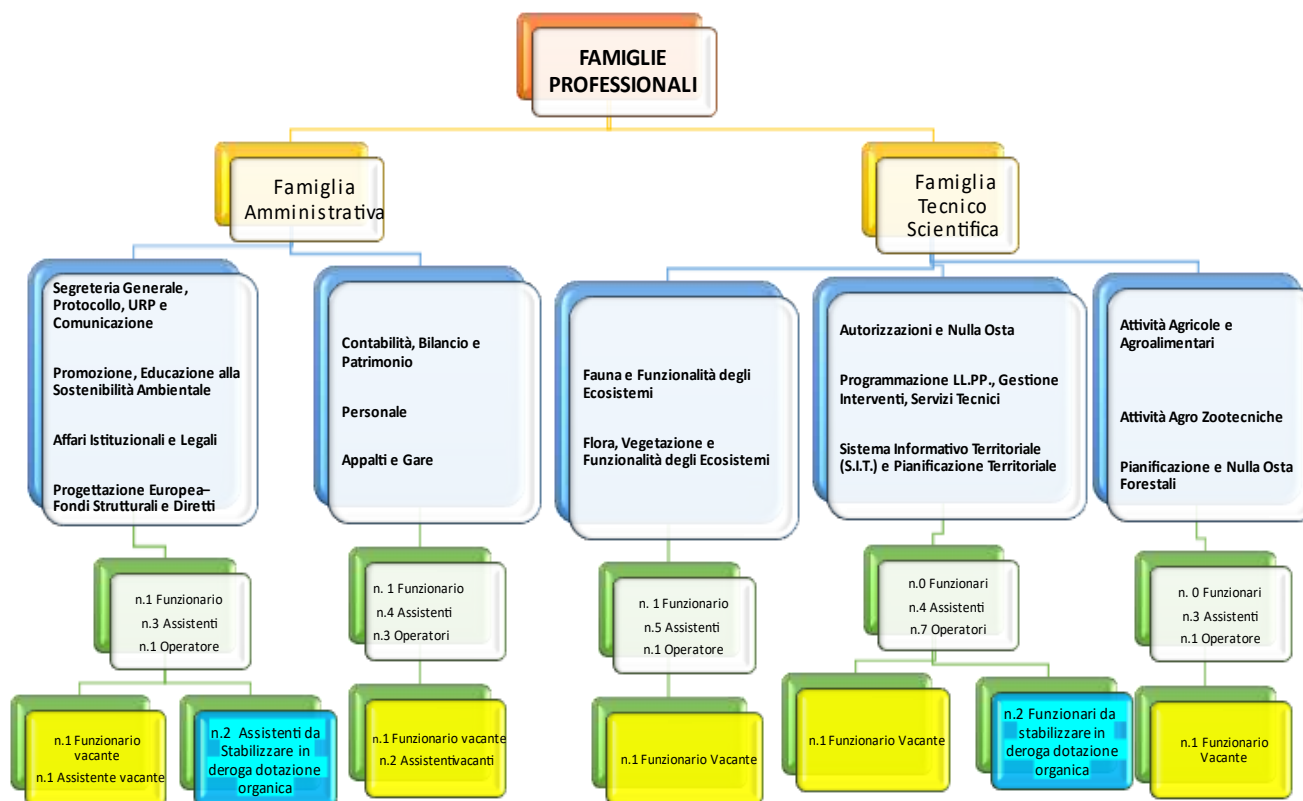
FAMIGLIE PROFESSIONALI

Famiglia Amministrativa

Famiglia Tecnico Scientifica

Segreteria Generale, Protocollo, URP e Comunicazione

Promozione, Educazione alla Sostenibilità Ambientale

Affari Istituzionali e Legali

Progettazione Europea– Fondi Strutturali e Diretti

Contabilità, Bilancio e Patrimonio

Personale

Appalti e Gare

Fauna e Funzionalità degli Ecosistemi

Flora, Vegetazione e Funzionalità degli Ecosistemi

Autorizzazioni e Nulla Osta

Programmazione LL.PP., Gestione Interventi, Servizi Tecnici

Sistema Informativo Territoriale (S.I.T.) e Pianificazione Territoriale

Attività Agricole e Agroalimentari

Attività Agro Zootecniche

Pianificazione e Nulla Osta Forestali

n.1 Funzionario
n.3 Assistenti
n.1 Operatore

n. 1 Funzionario
n.4 Assistenti
n.3 Operatori

n. 1 Funzionario
n.5 Assistenti
n.1 Operatore

n.0 Funzionari
n.4 Assistenti
n.7 Operatori

n. 0 Funzionari
n.3 Assistenti
n.1 Operatore

n.1 Funzionario vacante
n.1 Assistente vacante

n.2 Assistenti da Stabilizzare in deroga dotazione organica

n.1 Funzionario vacante
n.2 Assistentivacanti

n.1 Funzionario Vacante

n.1 Funzionario Vacante

n.2 Funzionari da stabilizzare in deroga dotazione organica

n.1 Funzionario Vacante